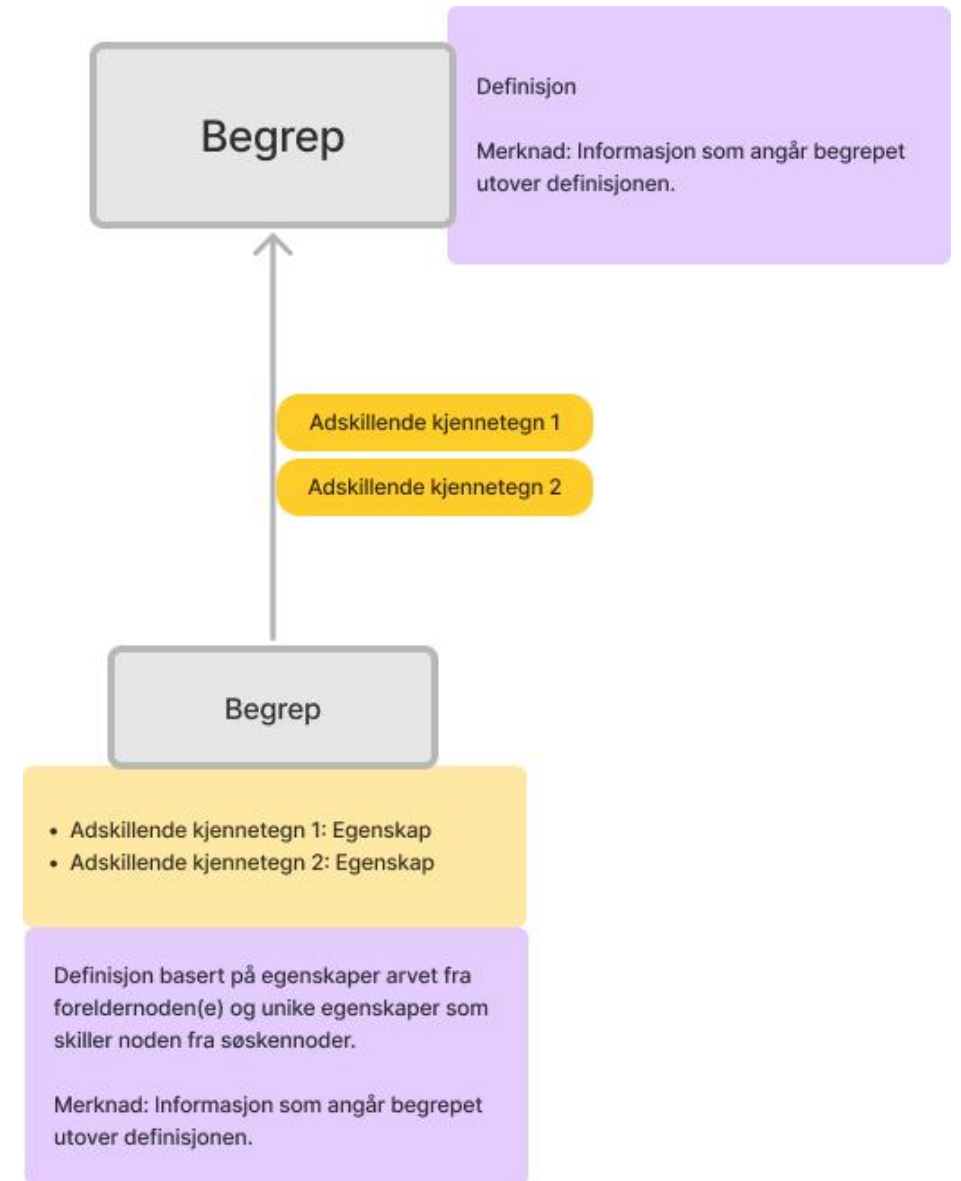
Begrep

Definisjon

Merknad: Informasjon som angår begrepet utover definisjonen.

Adskillende kjennetegn 1

Adskillende kjennetegn 2

Begrep

• Adskillende kjennetegn 1: Egenskap
• Adskillende kjennetegn 2: Egenskap

Definisjon basert på egenskaper arvet fra foreldernoden(e) og unike egenskaper som skiller noden fra søskennoder.

Merknad: Informasjon som angår begrepet utover definisjonen.